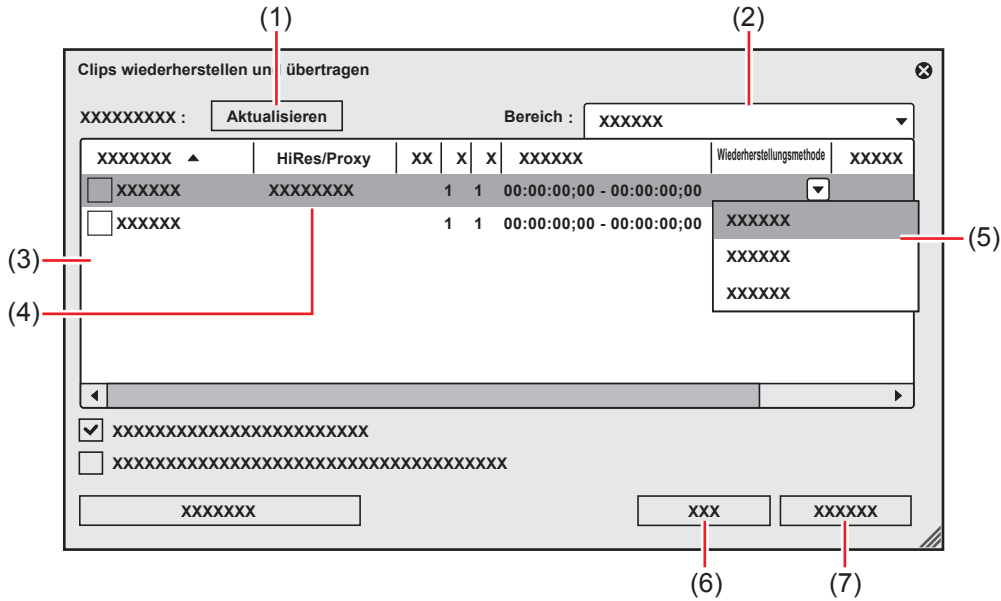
(1)

(2)

Clips wiederherstellen und übertragen

XXXXXXXXX :

Aktualisieren

Bereich :

XXXXXX

| XXXXXXX ▲ | HiRes/Proxy | XX | X | X | XXXXXX | Wiederherstellungsmethode | XXXXX |
|---|---|---|---|---|---|---|---|
| XXXXXX | XXXXXXXX | | 1 | 1 | 00:00:00;00 - 00:00:00;00 | | |
| XXXXXX | | | 1 | 1 | 00:00:00;00 - 00:00:00;00 | | |

XXXXXX

XXXXXX

XXXXXX

(3)

(4)

(5)

XXXXXXXXXXXXXXXXXXXXXXX

XXXXXXXXXXXXXXXXXXXXXXXXXXXXXXXXXXXXX

XXXXXXX

XXX

XXXXXX

(6)

(7)